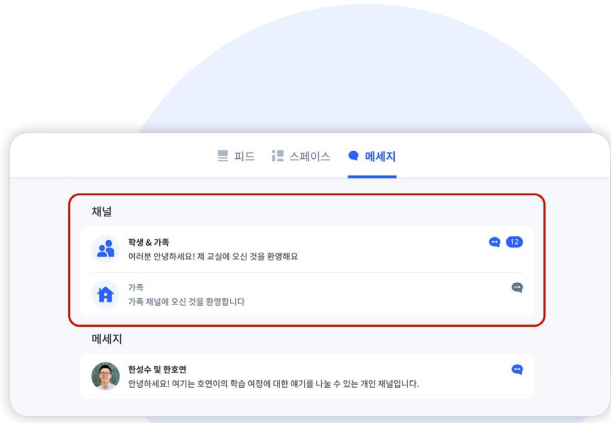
피드 스페이스 메세지

채널

학생 & 가족
여러분 안녕하세요! 제 교실에 오신 것을 환영해요

12

가족
가족 채널에 오신 것을 환영합니다

메세지

한성수 및 한호연
안녕하세요! 여기는 호연이의 학습 여정에 대한 얘기를 나눌 수 있는 개인 채널입니다.